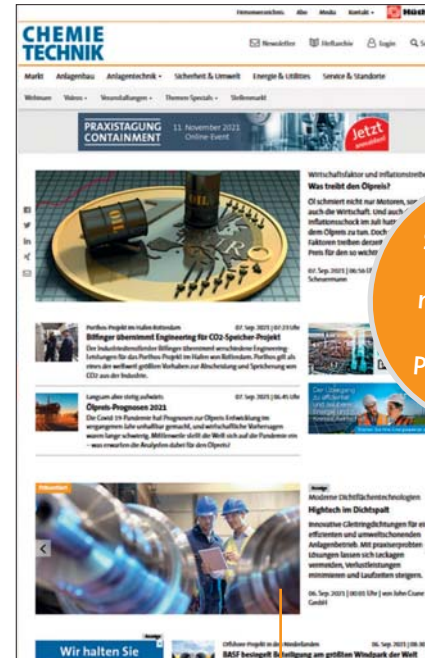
Firmenverzeichnis Abo Media Kontakt

CHEMIE TECHNIK

Newsletter Heftarchiv Login

Markt Anlagenbau Anlagentechnik Sicherheit & Umwelt Energie & Utilities Service & Standorte

Webinare Videos Veranstaltungen Themen Specials Stellenmarkt

PRAXISTAGUNG CONTAINMENT 11. November 2021 Online-Event Jetzt

Wirtschaftsfaktor und Inflationstreiber
Was treibt den Ölpreis?

Öl schmiert nicht nur Motoren, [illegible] auch die Wirtschaft. Und auch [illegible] Inflationsschub im Juli hat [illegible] dem Ölpreis zu tun. Doch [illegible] Faktoren treiben derzeit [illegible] Preis für den so wichtigen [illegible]

07. Sep. 2021 | 06:56 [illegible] Schwarzmann

Porthos-Projekt im Hafen Rotterdam 07. Sep. 2021 | 07:23 Uhr
Bilfinger übernimmt Engineering für CO2-Speicher-Projekt

Der Industriedienstleister Bilfinger übernimmt verschiedene Engineering-Leistungen für das Porthos-Projekt im Hafen von Rotterdam. Porthos gilt als eines der weltweit größten Vorhaben zur Abscheidung und Speicherung von CO2 aus der Industrie.

Langsam aber stetig aufwärts 07. Sep. 2021 | 06:45 Uhr
Ölpreis-Prognosen 2021

Die Covid-19-Pandemie hat Prognosen zur Ölpreis-Entwicklung im vergangenen Jahr unhaltbar gemacht, und wirtschaftliche Vorhersagen waren knapp schwierig. Mittlerweile sieht die Welt sich auf die Pandemie ein - was erwarten die Analysten dabei für den Ölpreis?

Der Übergang zu effizienter und sauberer Energie und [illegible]

Modernes Dichtflächentechnologien
Hightech im Dichtspalt

Innovative Gleitringdichtungen für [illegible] effizienten und umweltschonenden Anlagenbetrieb. Mit praxiserprobten Lösungen lassen sich Leckagen vermeiden, Verlustleistungen minimieren und Laufzeiten steigern.

06. Sep. 2021 | 00:03 Uhr | von John Crane GmbH

Wir halten Sie

Offshore-Projekt in den Niederlanden 06. Sep. 2021 | 08:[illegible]
BASF besiegelt Beteiligung am größten Windpark der Welt